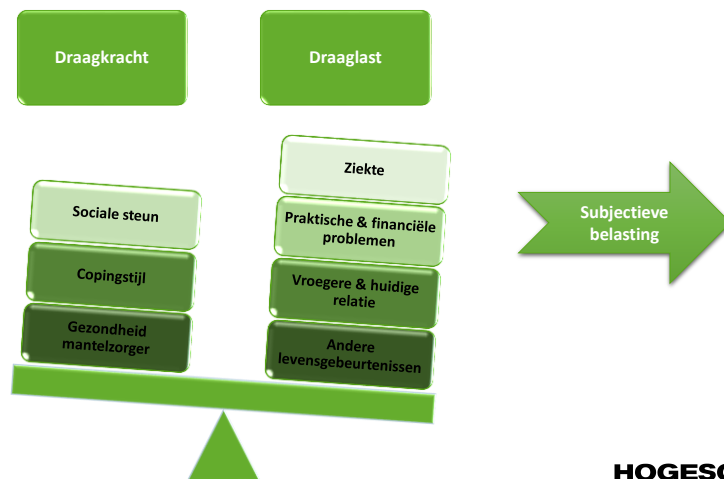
Draagkracht

Draaglast

Sociale steun

Copingstijl

Gezondheid mantelzorger

Ziekte

Praktische & financiële problemen

Vroegere & huidige relatie

Andere levensgebeurtenissen

Subjectieve belasting

HOGESC